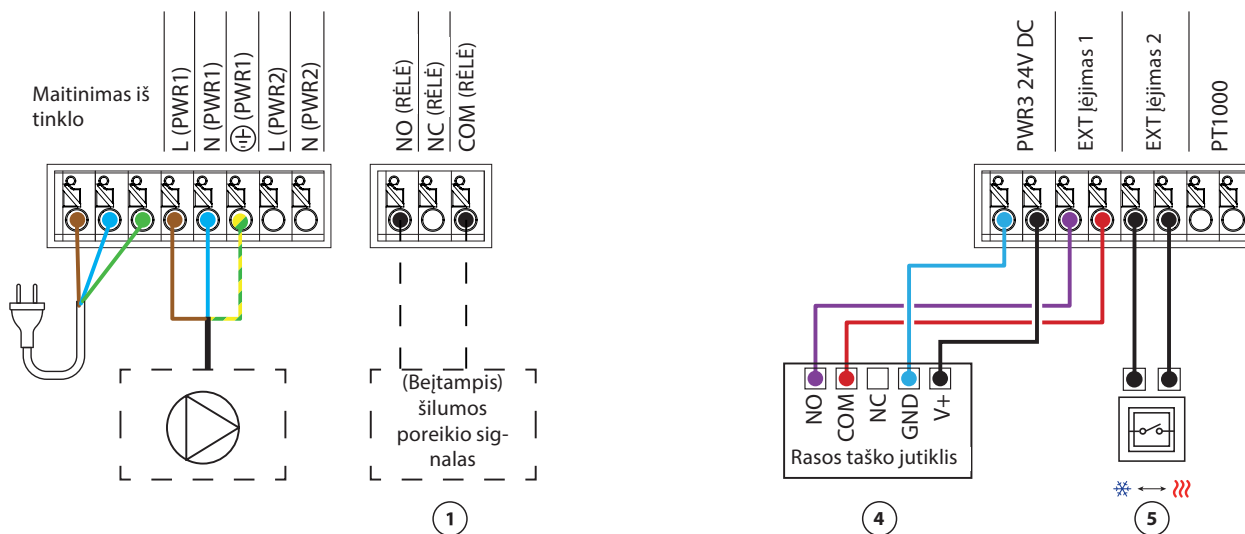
Maitinimas iš tinklo

L (PWR1)
N (PWR1)
⏚ (PWR1)
L (PWR2)
N (PWR2)

NO (RĖLĖ)
NC (RĖLĖ)
COM (RĖLĖ)

(Beįtampis) šilumos poreikio signalas

1

PWR3 24V DC
EXT įėjimas 1
EXT įėjimas 2
PT1000

NO
COM
NC
GND
V+
Rasos taško jutiklis

4

5